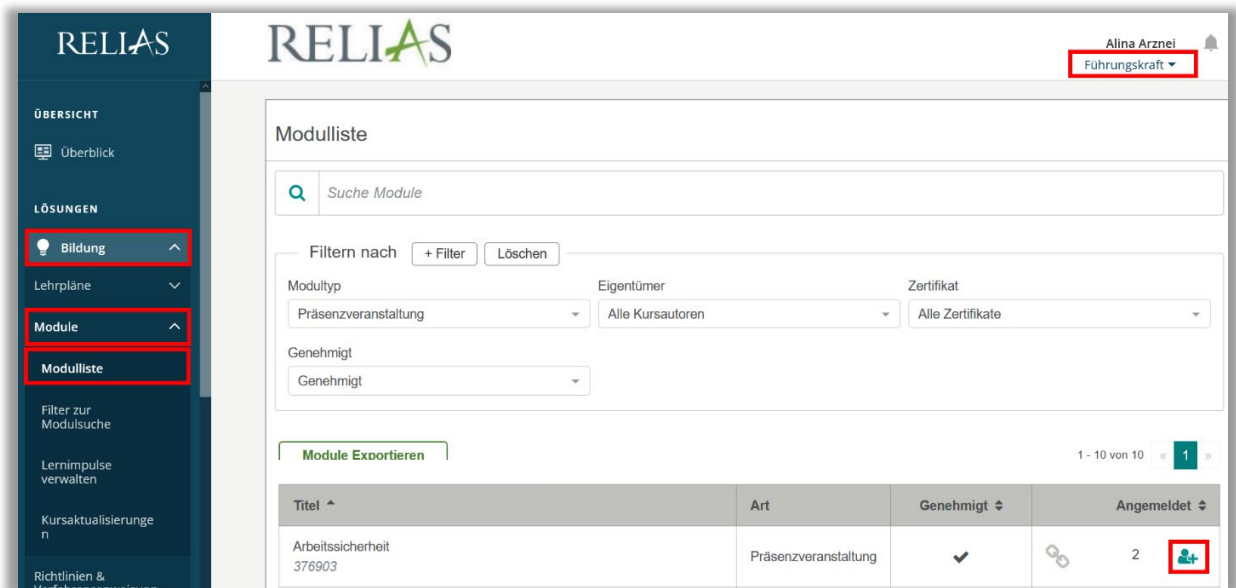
RELIAS

ÜBERSICHT

Überblick

LÖSUNGEN

Bildung

Lehrpläne

Module

Modulliste

Filter zur Modulsuche

Lernimpulse verwalten

Kursaktualisierungen

Richtlinien & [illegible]

RELIAS

Alina Arznei
Führungskraft

Modulliste

Suche Module

Filtern nach + Filter Löschen

Modultyp
Präsenzveranstaltung

Eigentümer
Alle Kursautoren

Zertifikat
Alle Zertifikate

Genehmigt
Genehmigt

Module Exportieren

1 - 10 von 10 « 1 »

| Titel ^ | Art | Genehmigt | Angemeldet |
|---|---|---|---|
| Arbeitssicherheit 376903 | Präsenzveranstaltung | ✔ | 2 |